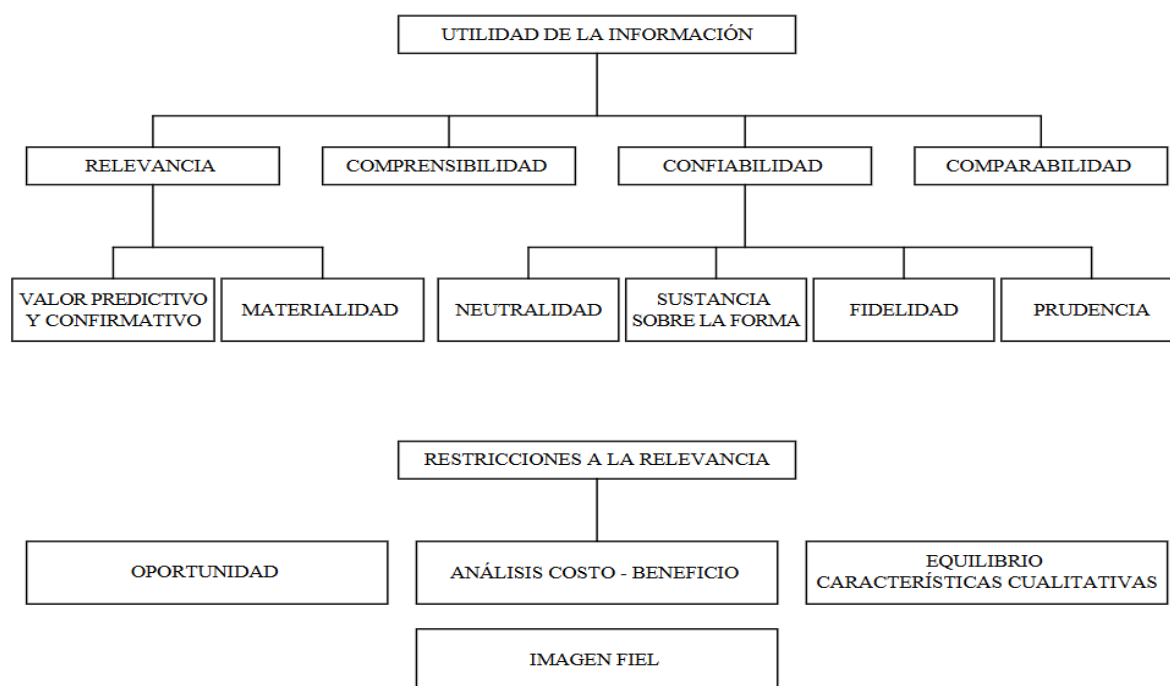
UTILIDAD DE LA INFORMACIÓN

RELEVANCIA

COMPRENSIBILIDAD

CONFIABILIDAD

COMPARABILIDAD

VALOR PREDICTIVO Y CONFIRMATIVO

MATERIALIDAD

NEUTRALIDAD

SUSTANCIA SOBRE LA FORMA

FIDELIDAD

PRUDENCIA

RESTRICCIONES A LA RELEVANCIA

OPORTUNIDAD

ANÁLISIS COSTO - BENEFICIO

EQUILIBRIO CARACTERÍSTICAS CUALITATIVAS

IMAGEN FIEL